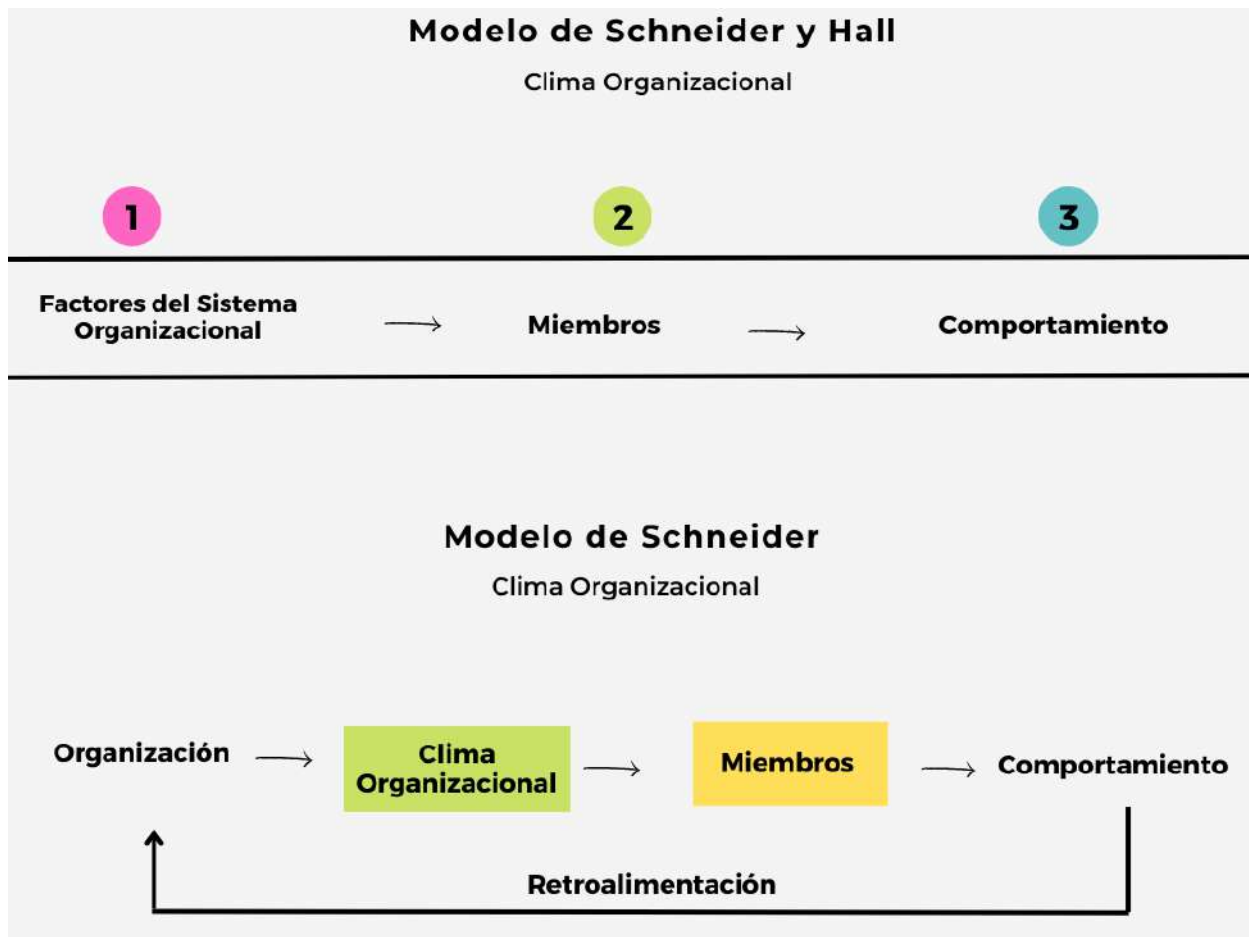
Modelo de Schneider y Hall

Clima Organizacional

1

2

3

Factores del Sistema Organizacional → Miembros → Comportamiento

Modelo de Schneider

Clima Organizacional

Organización → Clima Organizacional → Miembros → Comportamiento

Retroalimentación